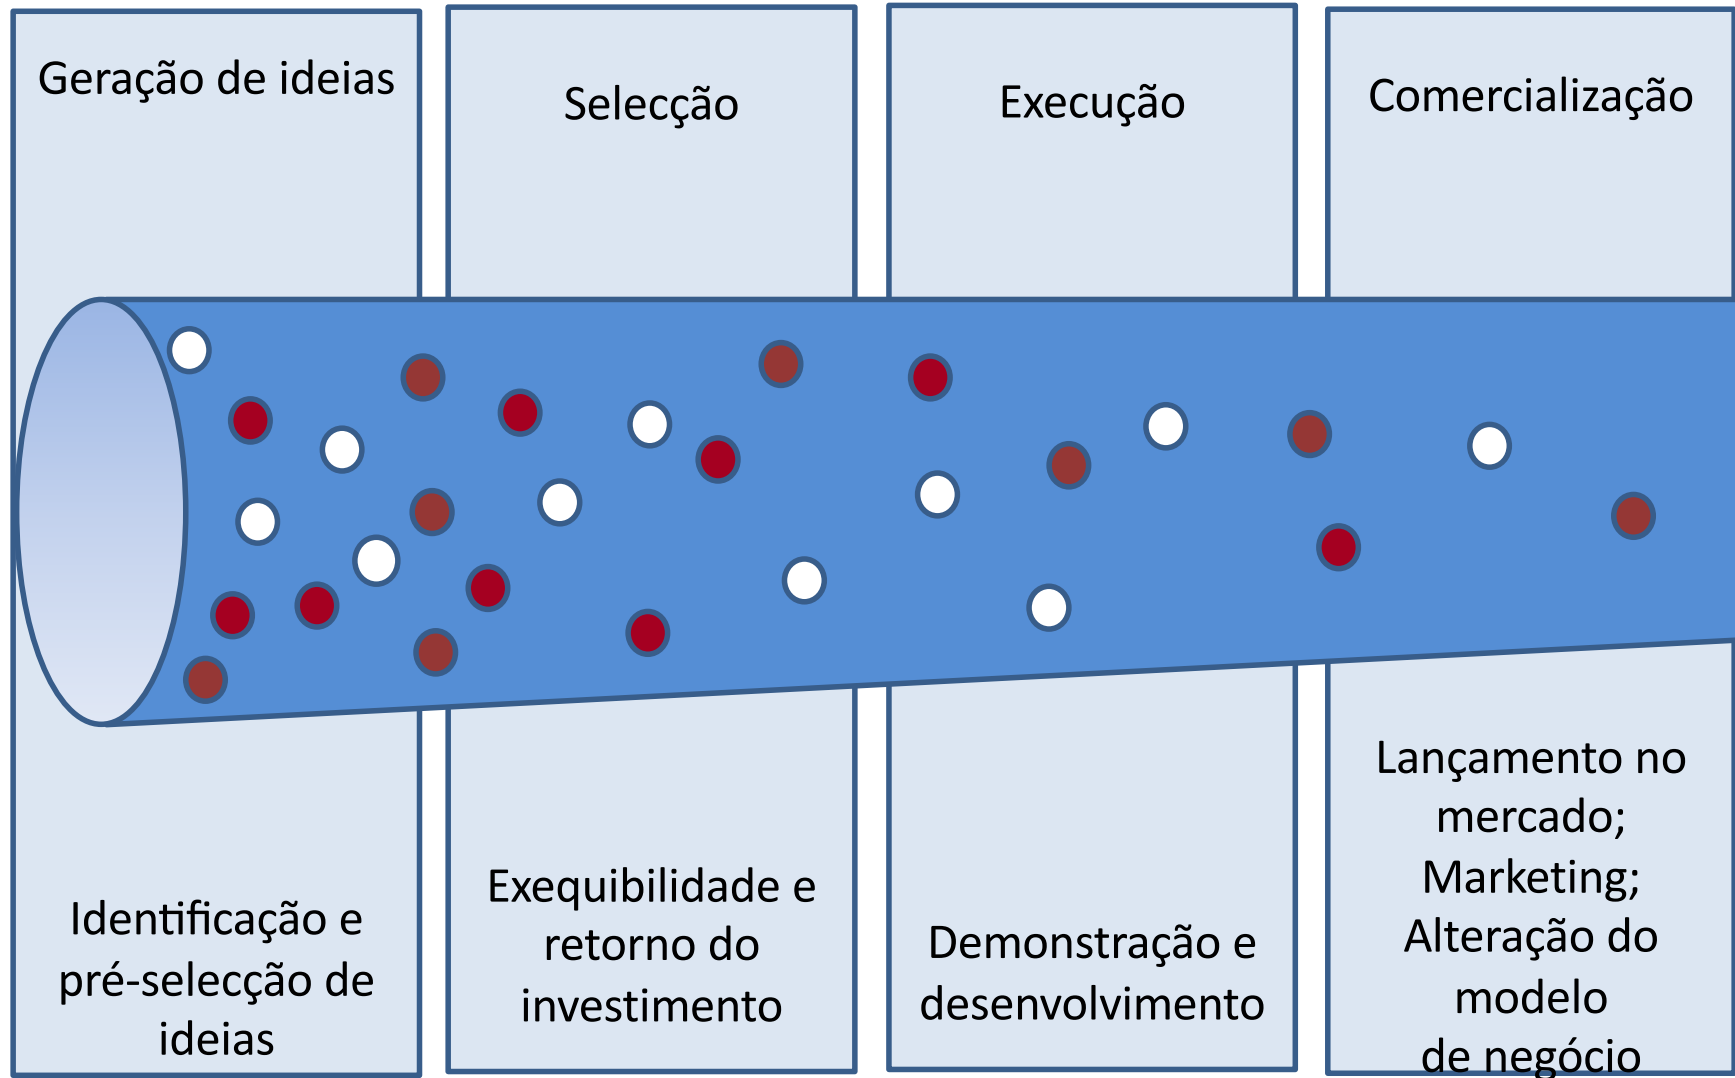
Geração de ideias

Selecção

Execução

Comercialização

Identificação e pré-selecção de ideias

Exequibilidade e retorno do investimento

Demonstração e desenvolvimento

Lançamento no mercado; Marketing; Alteração do modelo de negócio